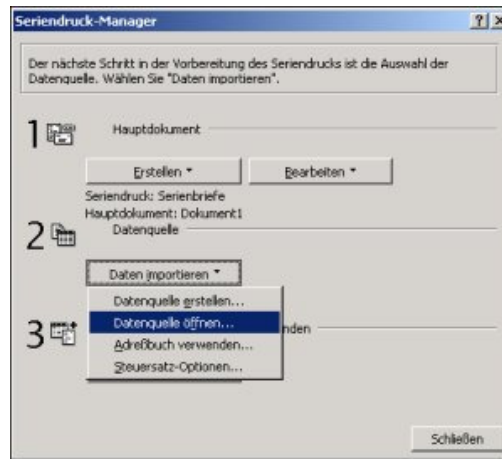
Seriendruck-Manager

?

Der nächste Schritt in der Vorbereitung des Seriendrucks ist die Auswahl der Datenquelle. Wählen Sie "Daten importieren".

1 Hauptdokument

Erstellen ▾

Bearbeiten ▾

Seriendruck: Serienbriefe
Hauptdokument: Dokument1

2 Datenquelle

Daten importieren ▾

Datenquelle erstellen...
Datenquelle öffnen...
Adreßbuch verwenden...
Steuersatz-Optionen...

3 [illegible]nden

Schließen